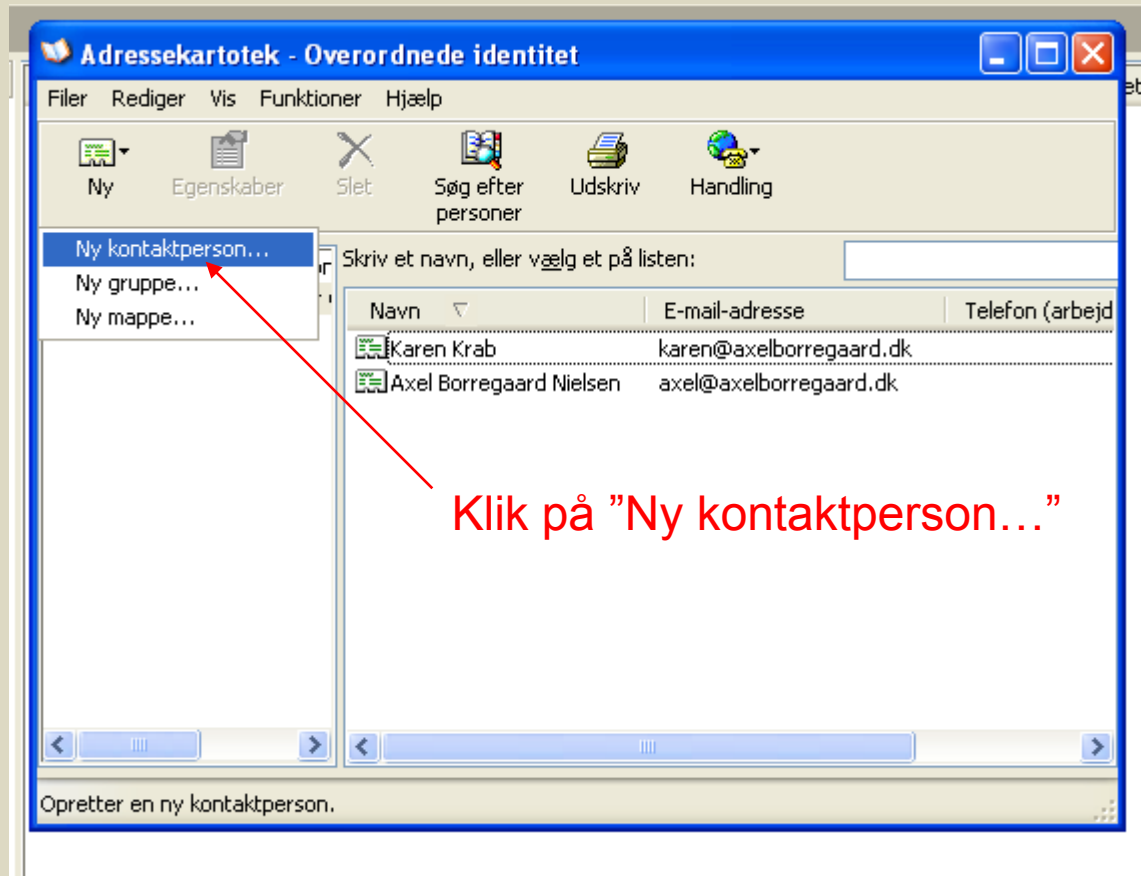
Adressekartotek - Overordnede identitet

Filer Rediger Vis Funktioner Hjælp

Ny Egenskaber Slet Søg efter personer Udskriv Handling

Ny kontaktperson...
Ny gruppe...
Ny mappe...

Skriv et navn, eller vælg et på listen:

| Navn | E-mail-adresse | Telefon (arbejd |
|---|---|---|
| Karen Krab | karen@axelborregaard.dk | |
| Axel Borregaard Nielsen | axel@axelborregaard.dk | |

Klik på ”Ny kontaktperson…”

Opretter en ny kontaktperson.